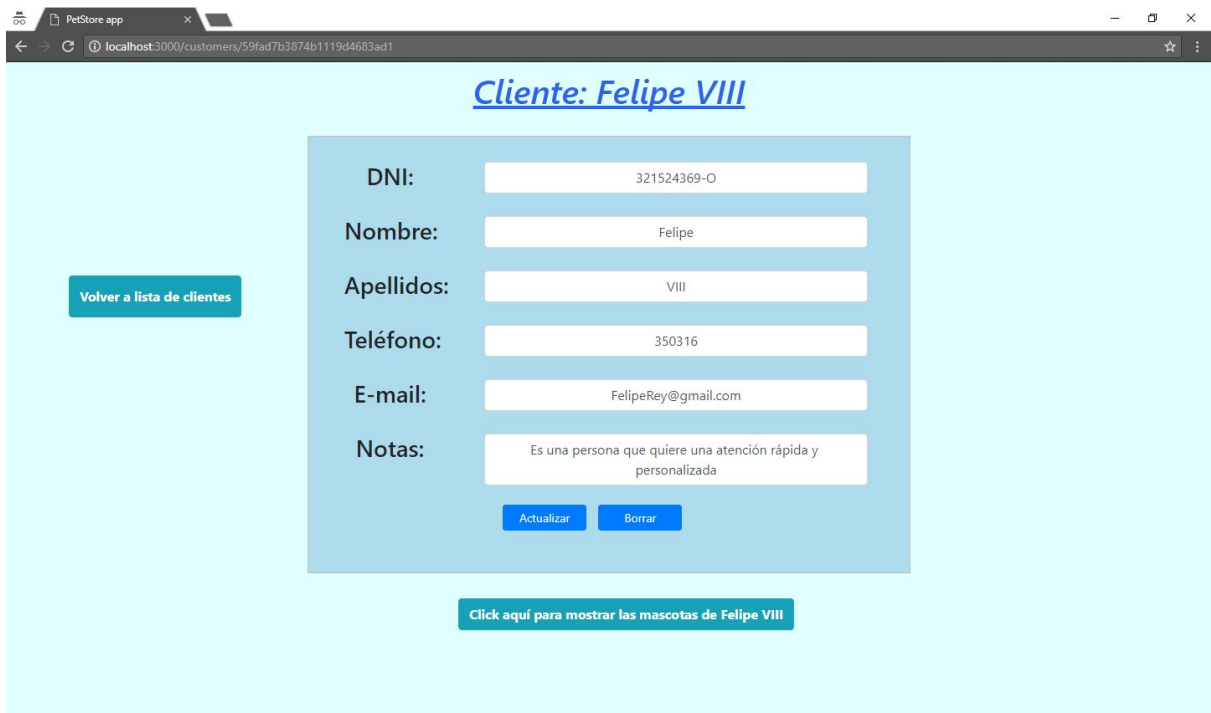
PetStore app ×

localhost:3000/customers/59fad7b3874b1119d4683ad1

Cliente: Felipe VIII

Volver a lista de clientes

DNI: 321524369-O

Nombre: Felipe

Apellidos: VIII

Teléfono: 350316

E-mail: FelipeRey@gmail.com

Notas: Es una persona que quiere una atención rápida y personalizada

Actualizar Borrar

Click aquí para mostrar las mascotas de Felipe VIII